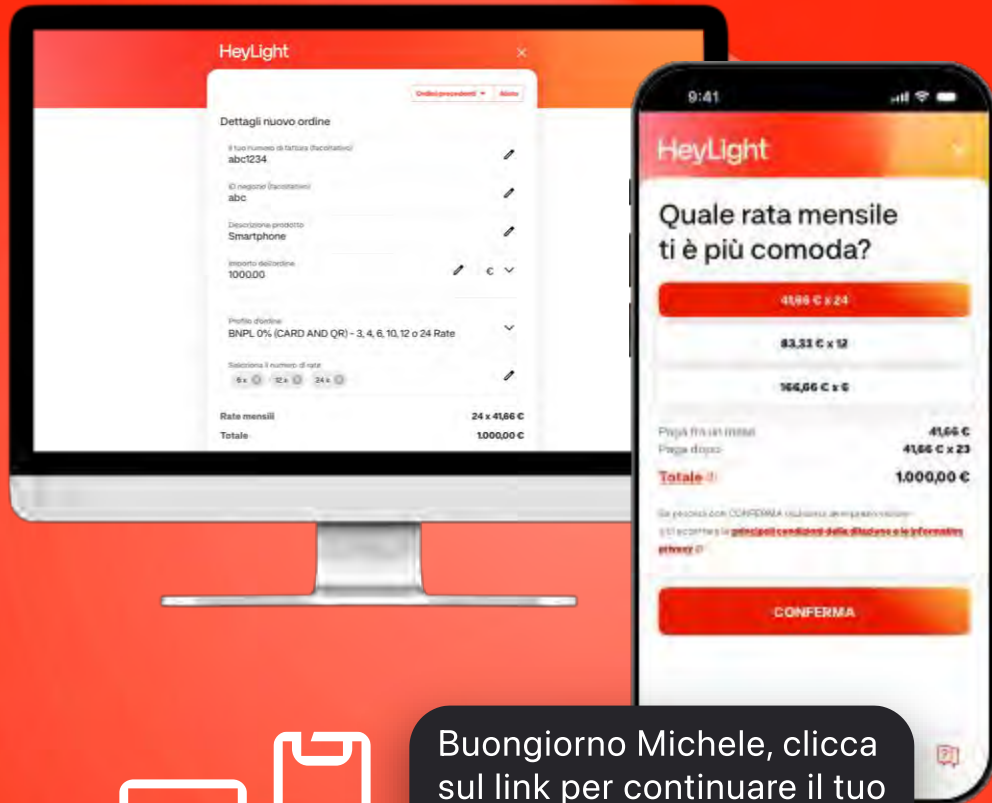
HeyLight

Ordini precedenti ▾ Aiuto

Dettagli nuovo ordine

Il tuo numero di fattura (facoltativo)
abc1234

ID negozio (facoltativo)
abc

Descrizione prodotto
Smartphone

Importo dell'ordine
1000.00 €

Profilo d'ordine
BNPL 0% (CARD AND QR) - 3, 4, 6, 10, 12 o 24 Rate

Seleziona il numero di rate
6x 12x 24x

Rate mensili 24 x 41,66 €
Totale 1.000,00 €

9:41

HeyLight

Quale rata mensile ti è più comoda?

41,66 € x 24

83,33 € x 12

166,66 € x 6

Paga fra un mese 41,66 €
Paga dopo 41,66 € x 23
Totale 1.000,00 €

Se procedi con CONFERMA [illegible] accetti le principali condizioni della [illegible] e le informative privacy

CONFERMA

Buongiorno Michele, clicca sul link per continuare il tuo